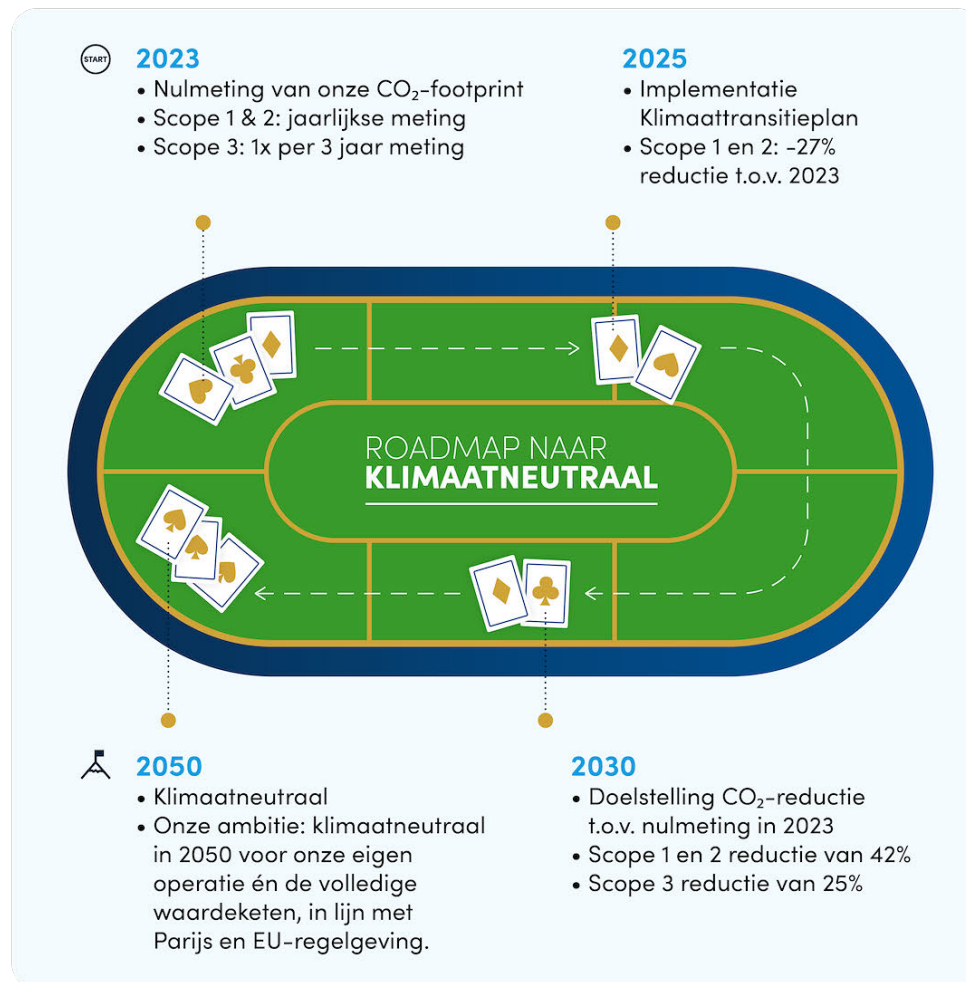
START

2023
• Nulmeting van onze $CO_2$-footprint
• Scope 1 & 2: jaarlijkse meting
• Scope 3: 1x per 3 jaar meting

2025
• Implementatie Klimaattransitieplan
• Scope 1 en 2: -27% reductie t.o.v. 2023

ROADMAP NAAR
KLIMAATNEUTRAAL

2050
• Klimaatneutraal
• Onze ambitie: klimaatneutraal in 2050 voor onze eigen operatie én de volledige waardeketen, in lijn met Parijs en EU-regelgeving.

2030
• Doelstelling $CO_2$-reductie t.o.v. nulmeting in 2023
• Scope 1 en 2 reductie van 42%
• Scope 3 reductie van 25%